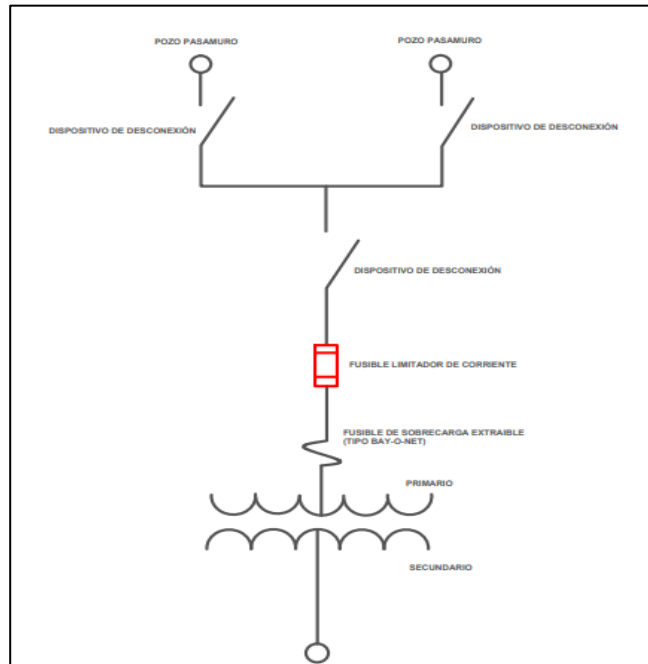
POZO PASAMURO

POZO PASAMURO

DISPOSITIVO DE DESCONEXIÓN

DISPOSITIVO DE DESCONEXIÓN

DISPOSITIVO DE DESCONEXIÓN

FUSIBLE LIMITADOR DE CORRIENTE

FUSIBLE DE SOBRECARGA EXTRAIBLE (TIPO BAY-O-NET)

PRIMARIO

SECUNDARIO